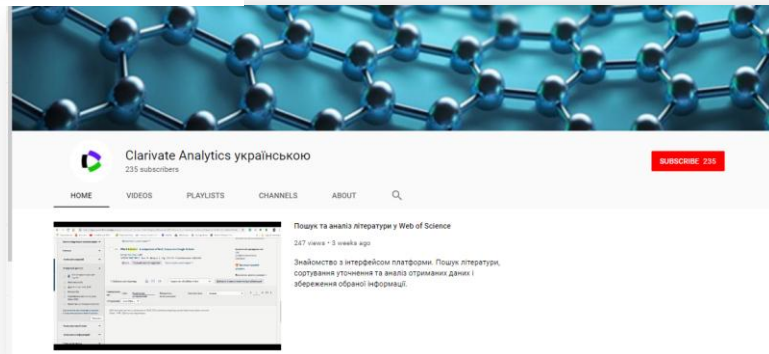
Clarivate Analytics українською
235 subscribers

SUBSCRIBE 235

HOME VIDEOS PLAYLISTS CHANNELS ABOUT

Пошук та аналіз літератури у Web of Science

247 views • 3 weeks ago

Знайомство з інтерфейсом платформи. Пошук літератури, сортування уточнення та аналіз отриманих даних і збереження обраної інформації.